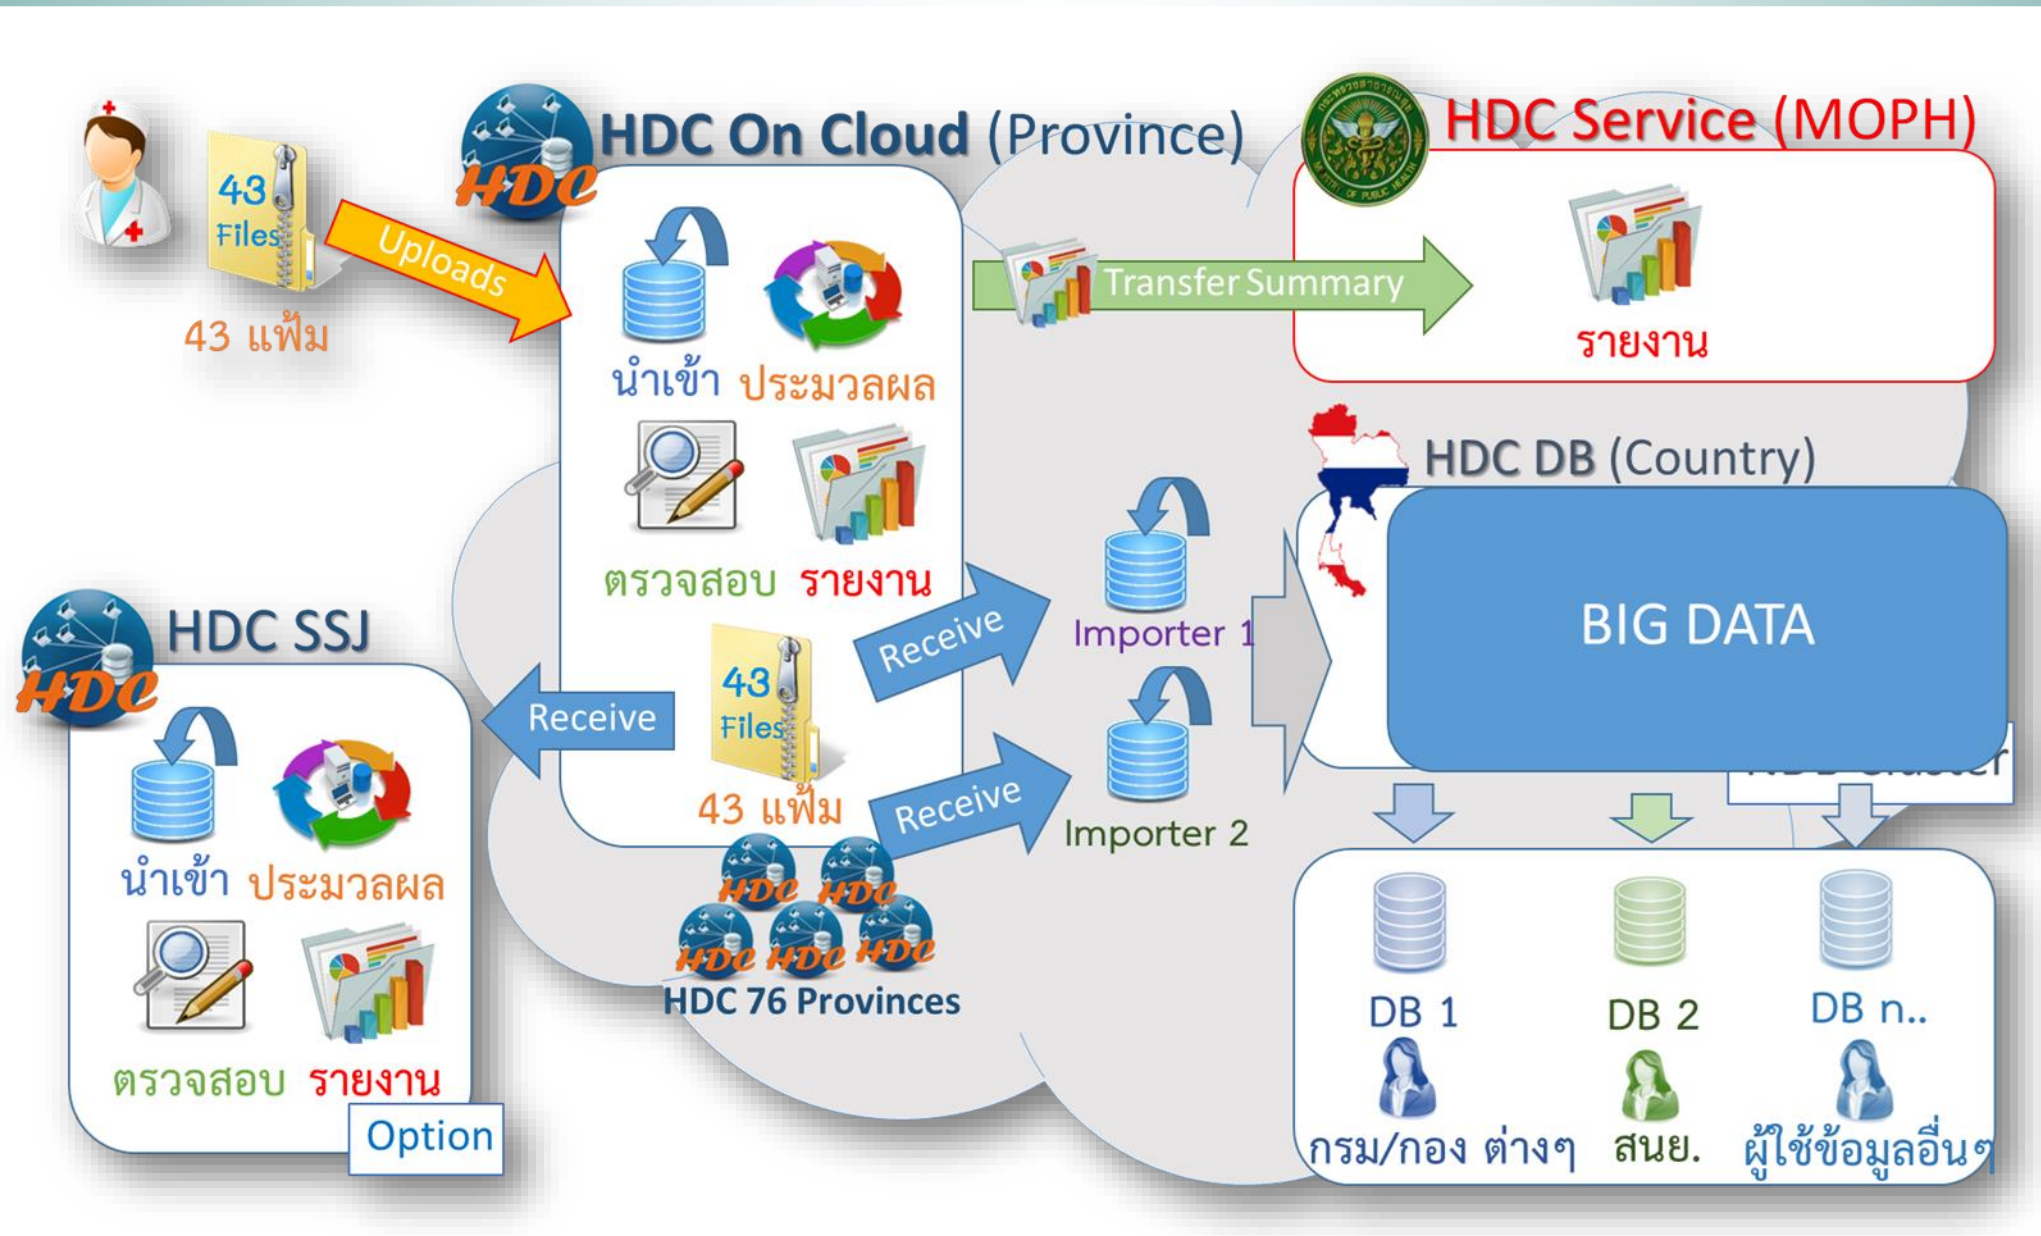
43 Files

43 แฟ้ม

Uploads

HDC

HDC On Cloud (Province)

นำเข้า ประมวลผล

ตรวจสอบ รายงาน

43 Files

43 แฟ้ม

HDC Service (MOPH)

Transfer Summary

รายงาน

HDC DB (Country)

BIG DATA

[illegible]

Importer 1

Importer 2

Receive

Receive

Receive

HDC SSJ

HDC

นำเข้า ประมวลผล

ตรวจสอบ รายงาน

Option

HDC HDC HDC HDC HDC

HDC 76 Provinces

DB 1

DB 2

DB n..

กรม/กอง ต่างๆ

สนย.

ผู้ใช้ข้อมูลอื่นๆ